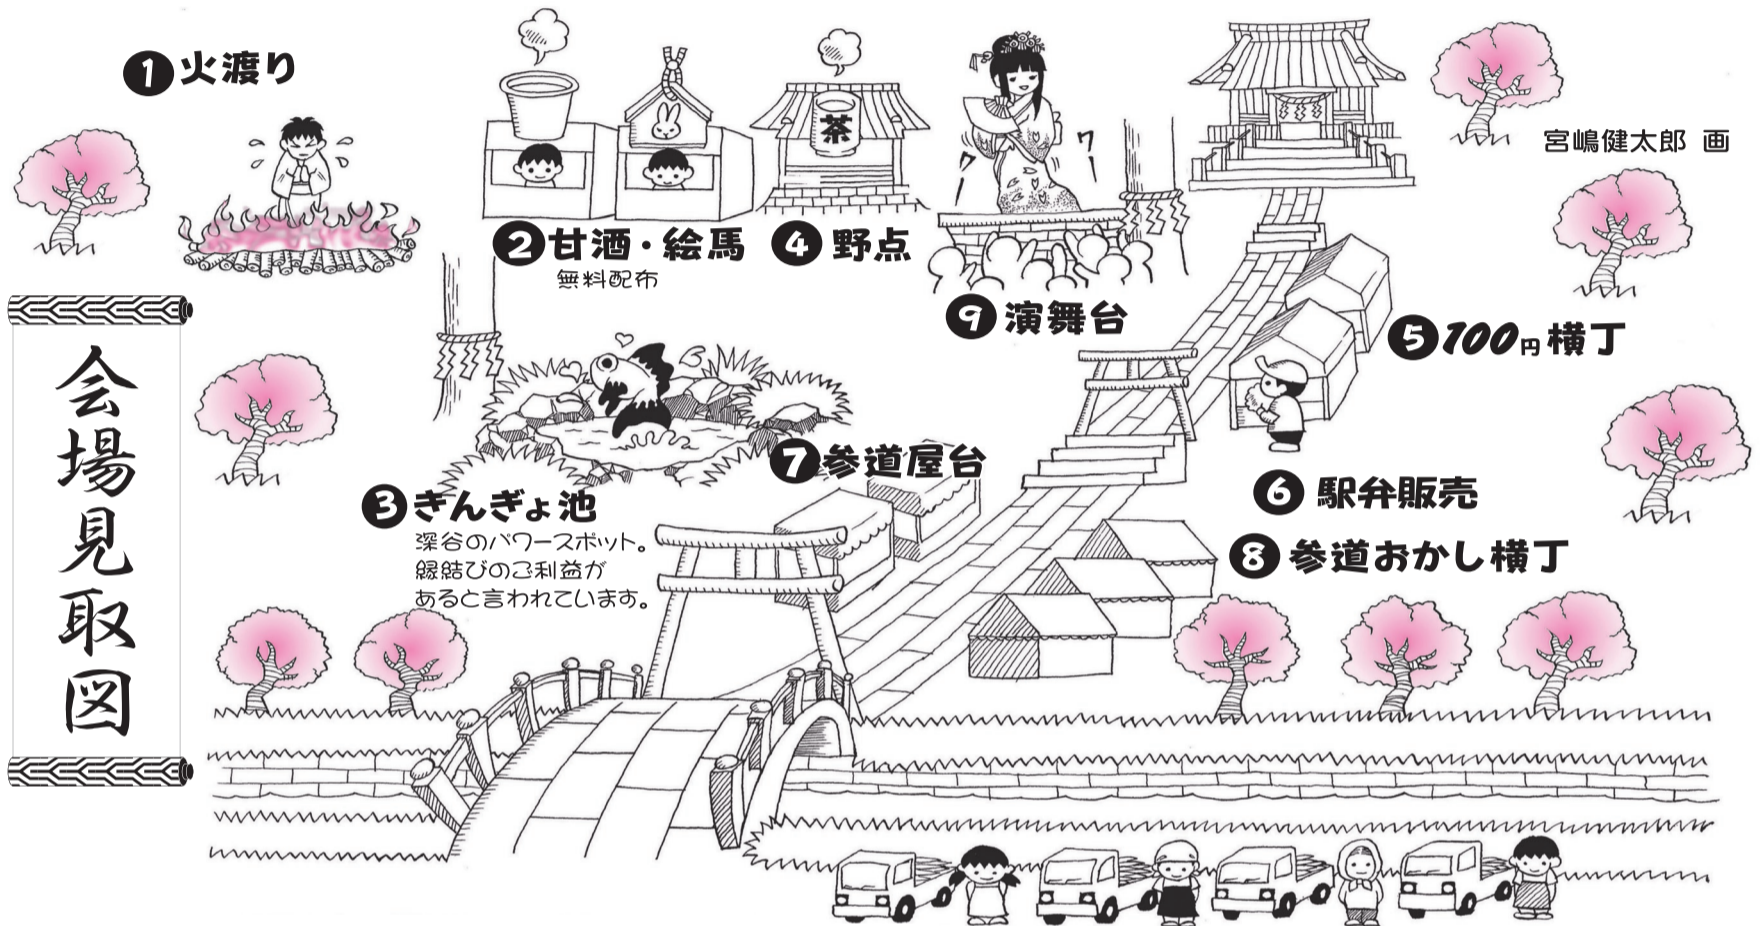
会場見取図

1 火渡り

2 甘酒・絵馬
無料配布

茶

4 野点

9 演舞台

宮嶋健太郎 画

5 100円 横丁

3 きんぎょ池
深谷のパワースポット。縁結びのご利益があると言われています。

7 参道屋台

6 駅弁販売

8 参道おかし横丁